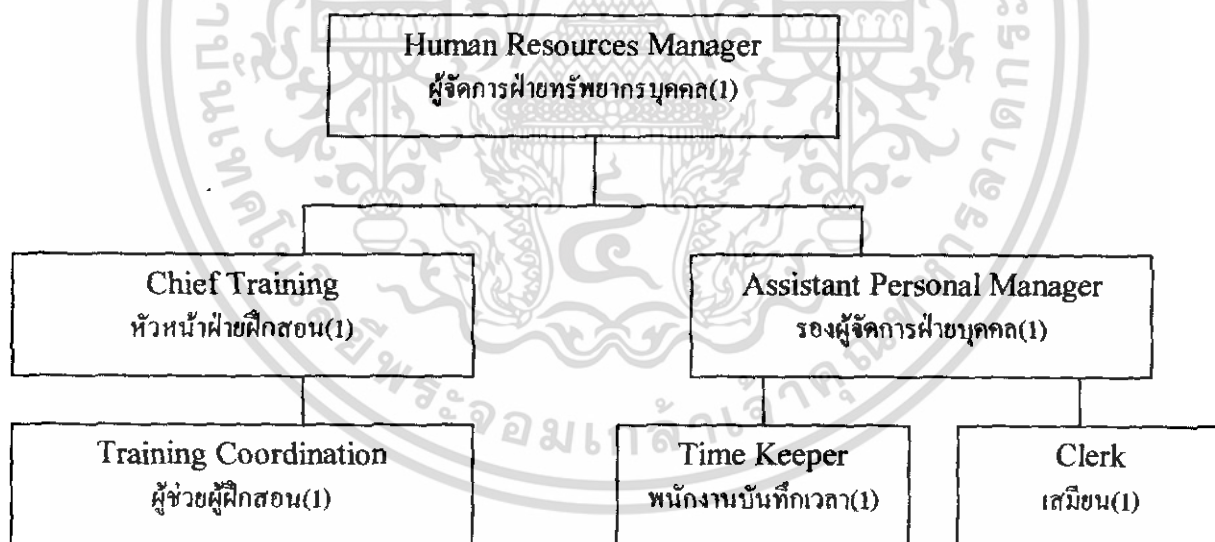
Human Resources Manager
ผู้จัดการฝ่ายทรัพยากรบุคคล(1)

Chief Training
หัวหน้าฝ่ายฝึกสอน(1)

Assistant Personal Manager
รองผู้จัดการฝ่ายบุคคล(1)

Training Coordination
ผู้ช่วยผู้ฝึกสอน(1)

Time Keeper
พนักงานบันทึกเวลา(1)

Clerk
เสมียน(1)